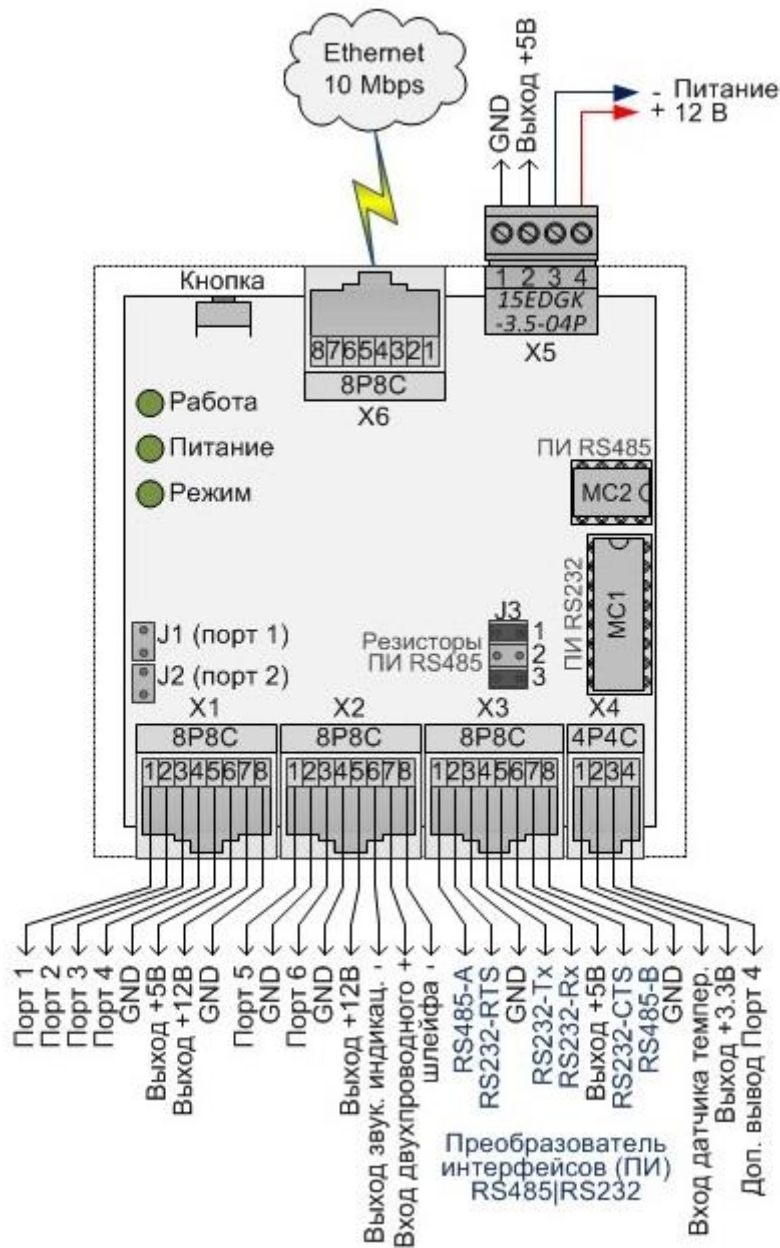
Ethernet
10 Mbps

GND
Выход +5В
- Питание
+ 12 В

Кнопка

8 7 6 5 4 3 2 1
8P8C
X6

1 2 3 4
15EDGK
-3.5-04P
X5

Работа
Питание
Режим

ПИ RS485
MC2

ПИ RS232
MC1

J3
Резисторы
ПИ RS485
1
2
3

J1 (порт 1)
J2 (порт 2)

X1
8P8C
1 2 3 4 5 6 7 8

X2
8P8C
1 2 3 4 5 6 7 8

X3
8P8C
1 2 3 4 5 6 7 8

X4
4P4C
1 2 3 4

Порт 1
Порт 2
Порт 3
Порт 4
GND
Выход +5В
Выход +12В
GND
Порт 5
GND
Порт 6
GND
Выход +12В
Выход звук. индикац. -
Вход двухпроводного +
шлейфа -
RS485-A
RS232-RTS
GND
RS232-Tx
RS232-Rx
Выход +5В
RS232-CTS
RS485-B
GND
Вход датчика темпер.
Выход +3.3В
Доп. вывод Порт 4

Преобразователь
интерфейсов (ПИ)
RS485|RS232